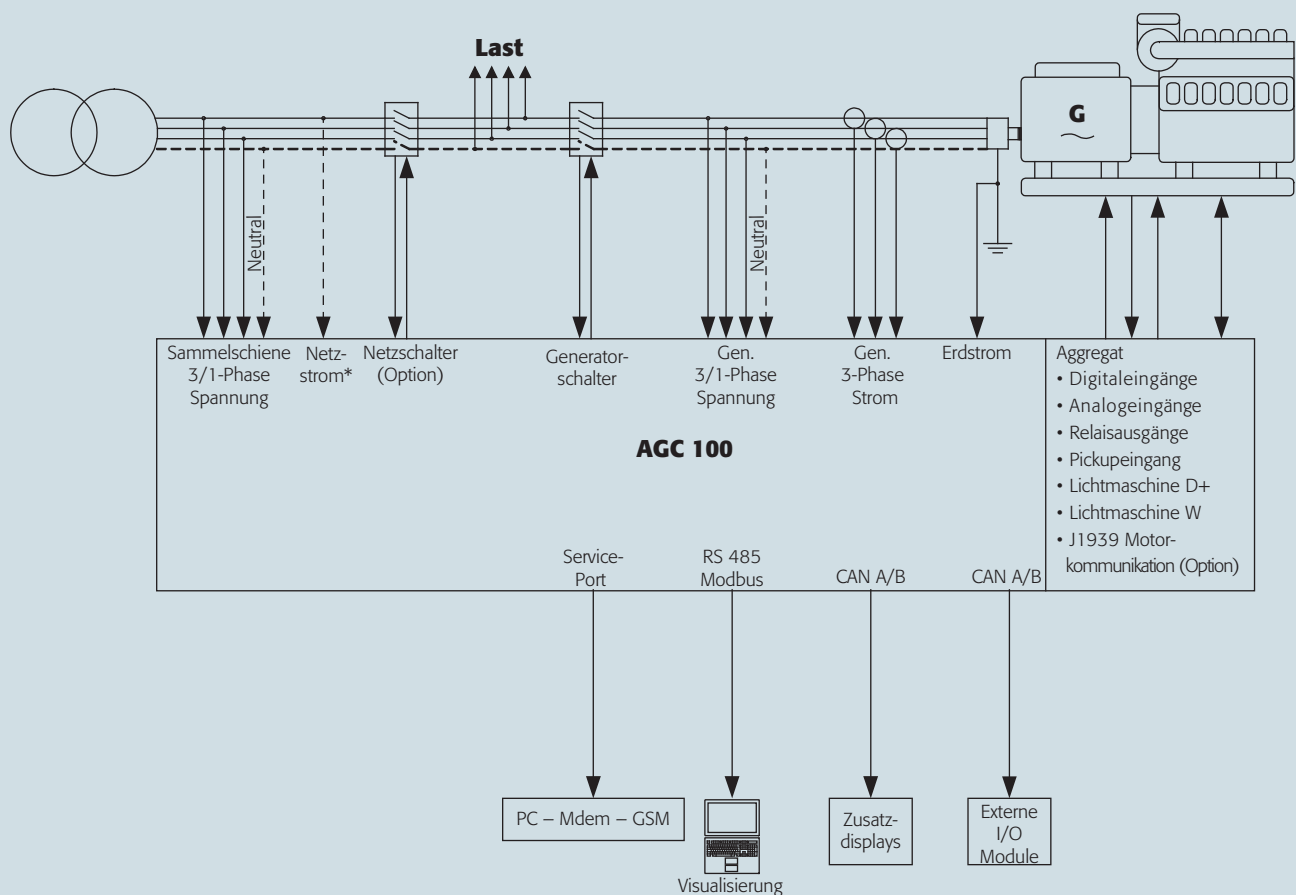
Last

G
~

Neutral

Neutral

Sammelschiene 3/1-Phase Spannung

Netzstrom*

Netzschalter (Option)

Generatorschalter

Gen. 3/1-Phase Spannung

Gen. 3-Phase Strom

Erdstrom

Aggregat
• Digitaleingänge
• Analogeingänge
• Relaisausgänge
• Pickupeingang
• Lichtmaschine D+
• Lichtmaschine W
• J1939 Motorkommunikation (Option)

AGC 100

Service-Port

RS 485 Modbus

CAN A/B

CAN A/B

PC – Mdem – GSM

Visualisierung

Zusatzdisplays

Externe I/O Module